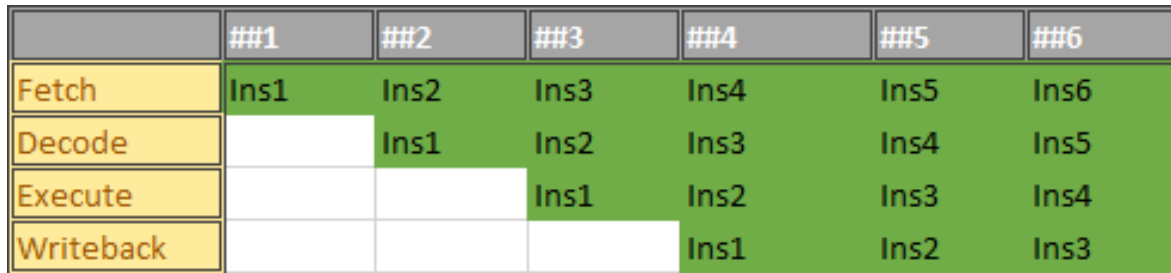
| | ##1 | ##2 | ##3 | ##4 | ##5 | ##6 |
|---|---|---|---|---|---|---|
| Fetch | Ins1 | Ins2 | Ins3 | Ins4 | Ins5 | Ins6 |
| Decode | | Ins1 | Ins2 | Ins3 | Ins4 | Ins5 |
| Execute | | | Ins1 | Ins2 | Ins3 | Ins4 |
| Writeback | | | | Ins1 | Ins2 | Ins3 |